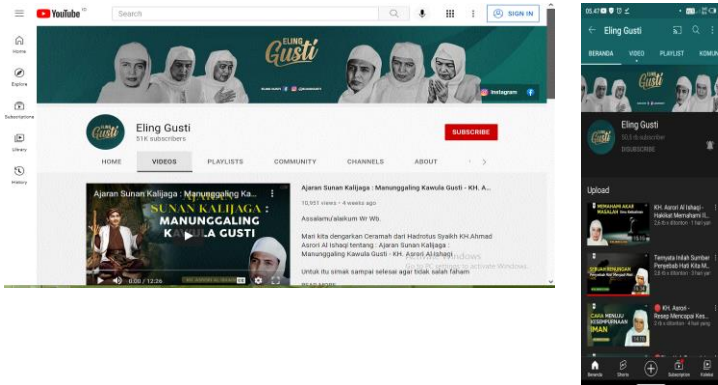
YouTube ID
Search
SIGN IN
Home
Explore
Subscriptions
Library
History
ELING Gusti
Instagram
Gusti
Eling Gusti
51K subscribers
SUBSCRIBE
HOME
VIDEOS
PLAYLISTS
COMMUNITY
CHANNELS
ABOUT
Ajaran Sunan Kalijaga : Manunggaling Ka...
SUNAN KALIJAGA : MANUNGGALING KAWULA GUSTI
0:00 / 12:26
Ajaran Sunan Kalijaga : Manunggaling Kawula Gusti - KH. A...
10,951 views • 4 weeks ago
Assalamu'alaikum Wr Wb.
Mari kita dengarkan Ceramah dari Hadrotus Syaikh KH.Ahmad Asrori Al Ishaqi tentang : Ajaran Sunan Kalijaga : Manunggaling Kawula Gusti - KH. Asrori Al Ishaqi
Untuk itu simak sampai selesai agar tidak salah faham
READ MORE
Activate Windows
Go to Settings to activate Windows.
05.47
Eling Gusti
BERANDA
VIDEO
PLAYLIST
KOMUN
Eling Gusti
50,5 rb subscriber
DISUBSCRIBE
Upload
MEMAHAMI AKAR MASALAH
KH. Asrori Al Ishaqi - Hakikat Memahami ...
2,6 rb x ditonton · 1 hari yan
Ternyata Inilah Sumber Penyebab Hati Kita M...
2,8 rb x ditonton · 1 hari yan
KH. Asrori - Resep Mencapai Kes...
2 rb x ditonton · 4 hari yang
CARA MENUJU KESEMPURNAAN IMAN
Beranda
Shorts
Subscription
Koleksi